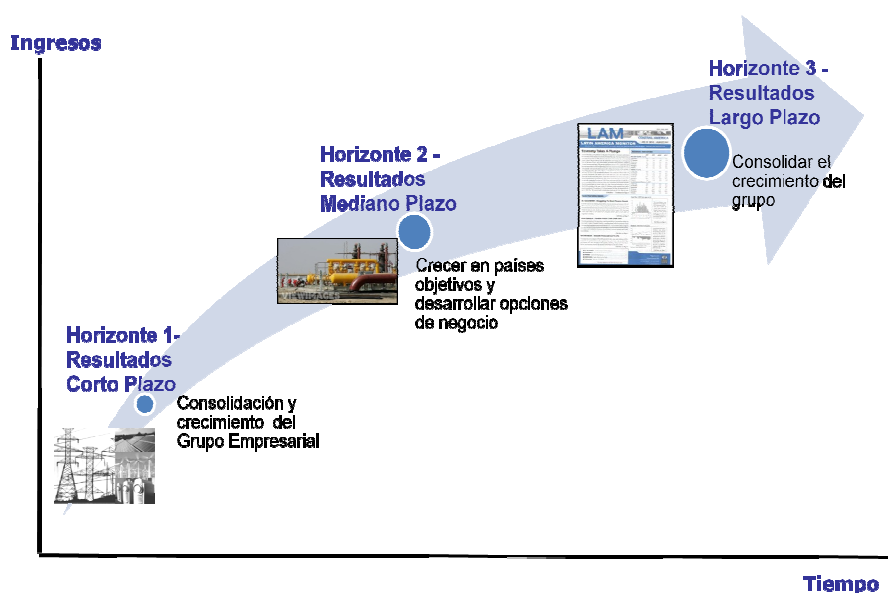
Ingresos

Horizonte 3 - Resultados Largo Plazo

Consolidar el crecimiento del grupo

LAM

LATIN AMERICA MONITOR

Horizonte 2 - Resultados Mediano Plazo

Crecer en países objetivos y desarrollar opciones de negocio

Horizonte 1- Resultados Corto Plazo

Consolidación y crecimiento del Grupo Empresarial

Tiempo